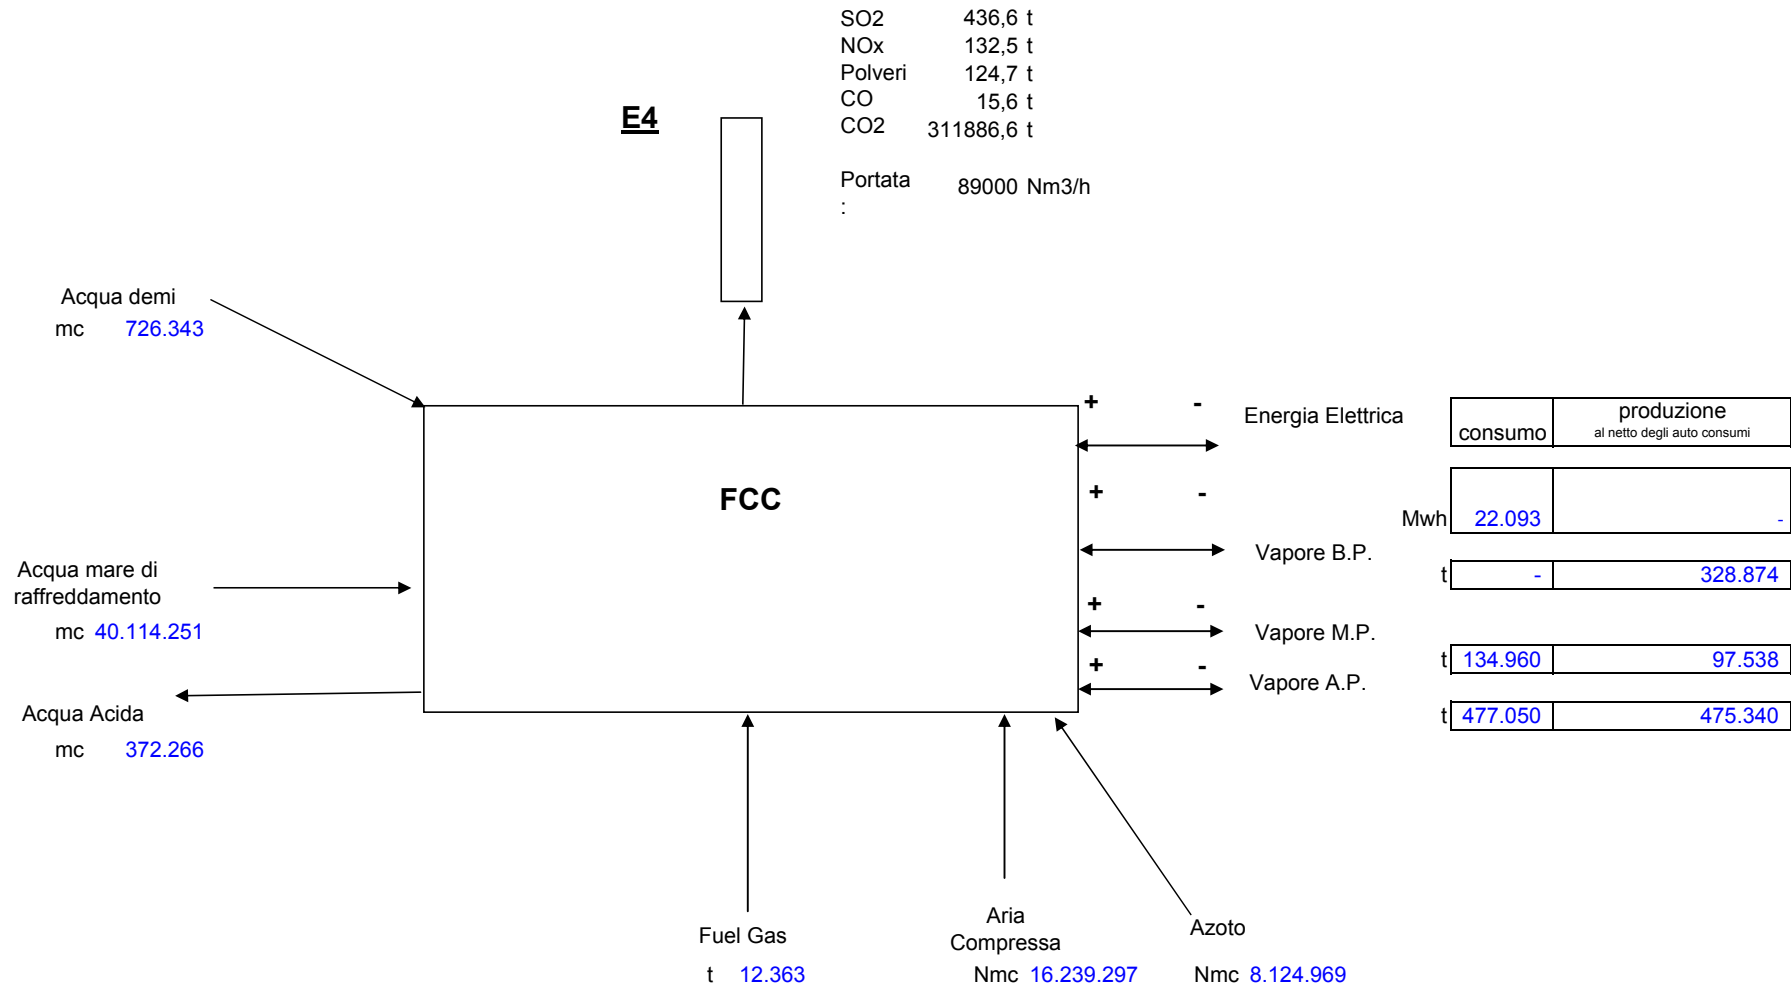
SO2 436,6 t
NOx 132,5 t
Polveri 124,7 t
CO 15,6 t
CO2 311886,6 t

Portata : 89000 Nm3/h

E4

Acqua demi
mc 726.343

FCC

Acqua mare di raffreddamento
mc 40.114.251

Acqua Acida
mc 372.266

+ - Energia Elettrica
+ - Vapore B.P.
+ - Vapore M.P.
+ - Vapore A.P.

| | consumo | produzione al netto degli auto consumi |
|---|---|---|
| Mwh | 22.093 | - |
| t | - | 328.874 |
| t | 134.960 | 97.538 |
| t | 477.050 | 475.340 |

Fuel Gas
t 12.363

Aria Compressa
Nmc 16.239.297

Azoto
Nmc 8.124.969